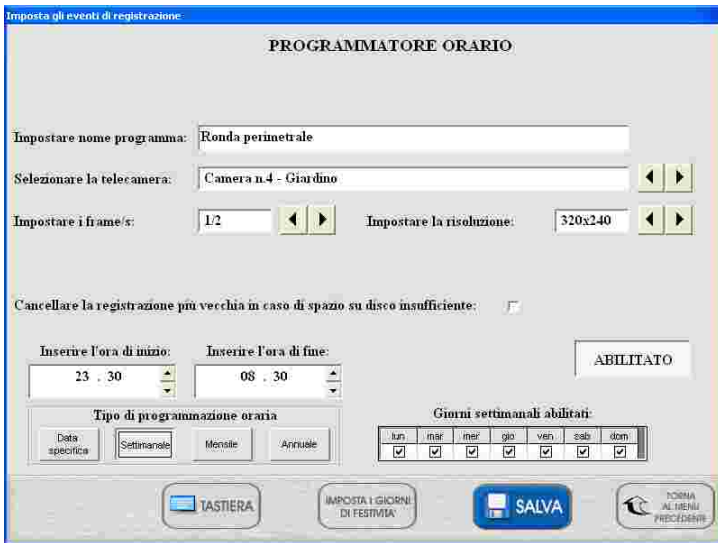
Imposta gli eventi di registrazione

PROGRAMMATORE ORARIO

Impostare nome programma: Ronda perimetrale

Selezionare la telecamera: Camera n.4 - Giardino

Impostare i frame/s: 1/2

Impostare la risoluzione: 320x240

Cancellare la registrazione più vecchia in caso di spazio su disco insufficiente:

Inserire l'ora di inizio: 23 . 30

Inserire l'ora di fine: 08 . 30

ABILITATO

Tipo di programmazione oraria

Data specifica | Settimanale | Mensile | Annuale

Giorni settimanali abilitati:

| lun | mar | mer | gio | ven | sab | dom |
|---|---|---|---|---|---|---|
| ☑ | ☑ | ☑ | ☑ | ☑ | ☑ | ☑ |

TASTIERA

IMPOSTA I GIORNI DI FESTIVITA'

SALVA

TORNA AL MENU PRECEDENTE